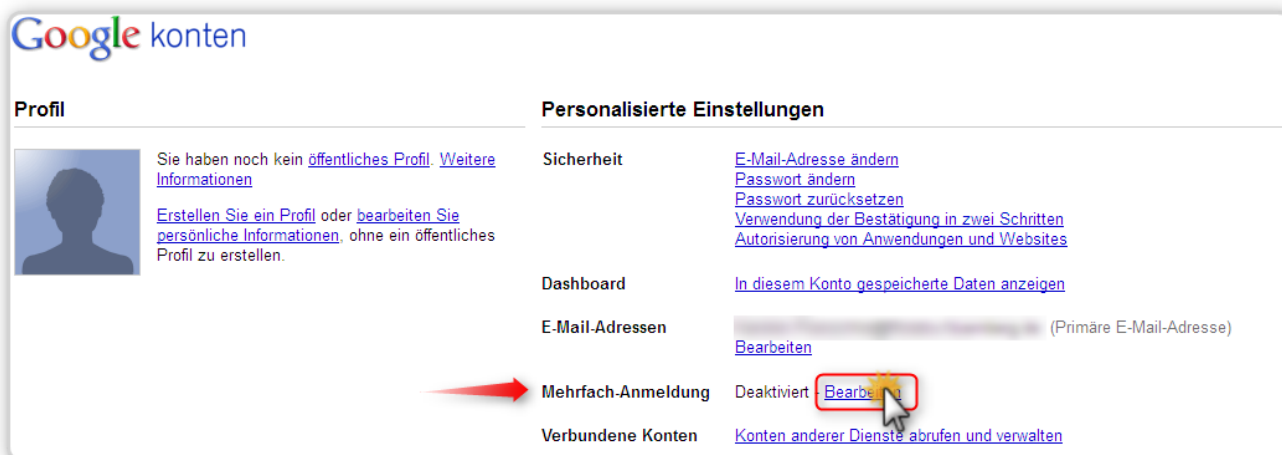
Google konten

Profil

Sie haben noch kein öffentliches Profil. Weitere Informationen

Erstellen Sie ein Profil oder bearbeiten Sie persönliche Informationen, ohne ein öffentliches Profil zu erstellen.

Personalisierte Einstellungen

Sicherheit

E-Mail-Adresse ändern
Passwort ändern
Passwort zurücksetzen
Verwendung der Bestätigung in zwei Schritten
Autorisierung von Anwendungen und Websites

Dashboard

In diesem Konto gespeicherte Daten anzeigen

E-Mail-Adressen

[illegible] (Primäre E-Mail-Adresse)
Bearbeiten

Mehrfach-Anmeldung

Deaktiviert - Bearbeiten

Verbundene Konten

Konten anderer Dienste abrufen und verwalten